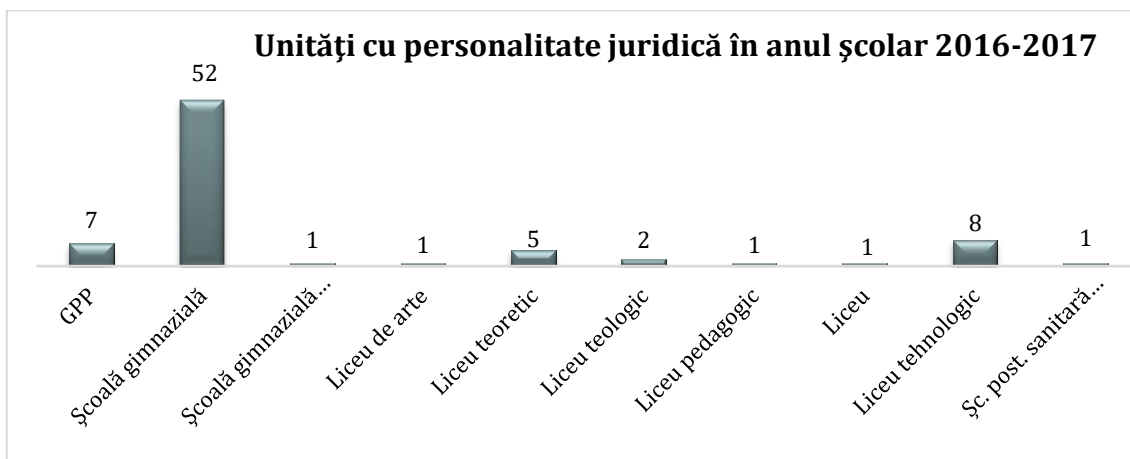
Unități cu personalitate juridică în anul școlar 2016-2017

7
52
1
1
5
2
1
1
8
1

GPP
Școală gimnazială
Școală gimnazială...
Liceu de arte
Liceu teoretic
Liceu teologic
Liceu pedagogic
Liceu
Liceu tehnologic
Șc. post. sanitară...